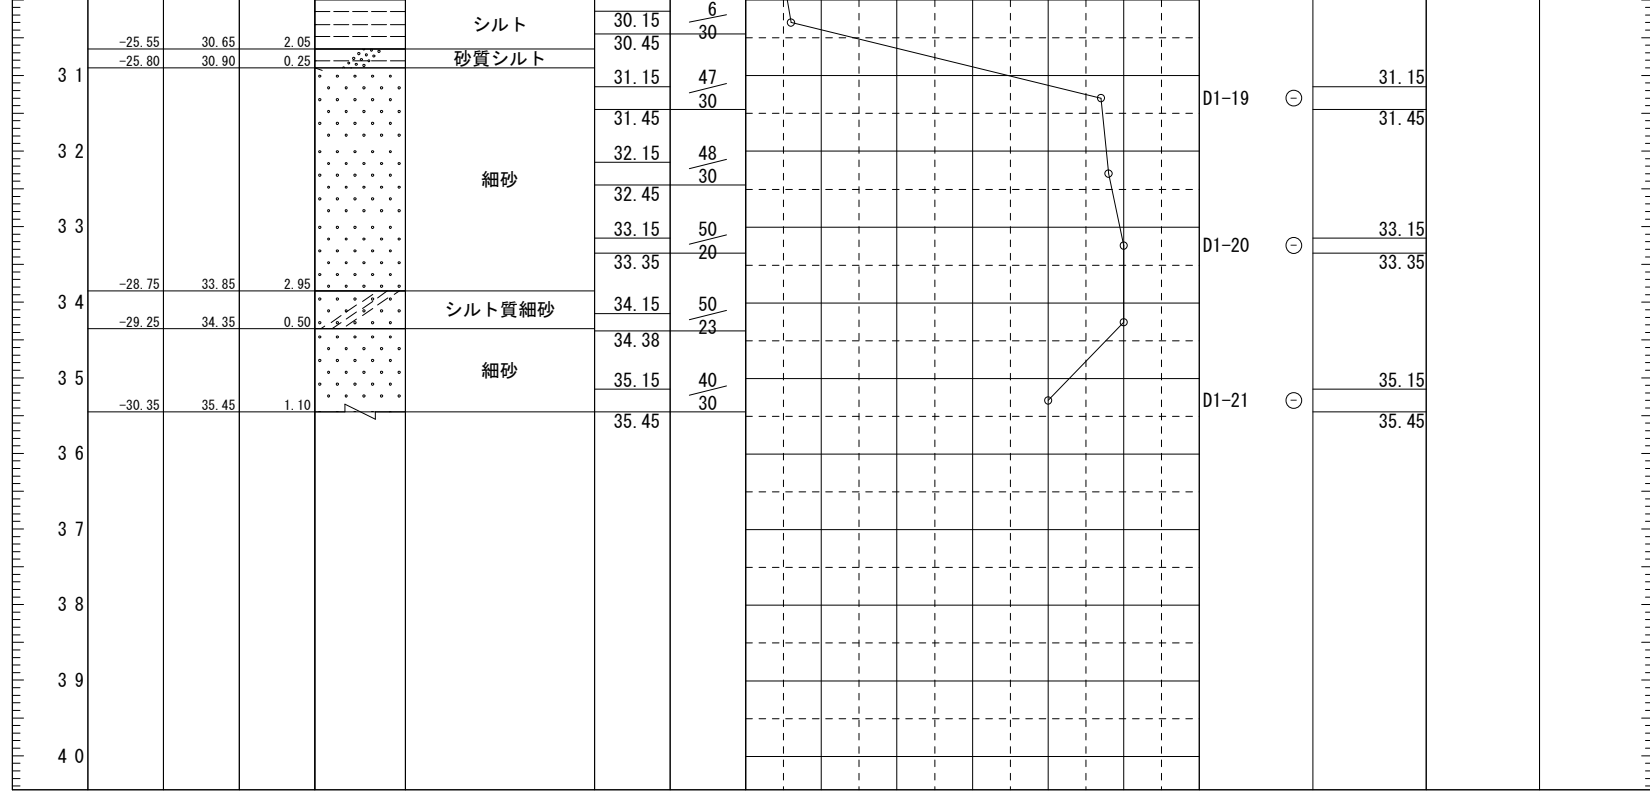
| | | | | | | | | |
|---|---|---|---|---|---|---|---|---|
| | | | | シルト | 30.15 | $\frac{6}{30}$ | | |
| | -25.55 | 30.65 | 2.05 | | 30.45 | | | |
| | -25.80 | 30.90 | 0.25 | 砂質シルト | | | | |
| 31 | | | | | 31.15 | $\frac{47}{30}$ | D1-19 ⊖ | 31.15 |
| | | | | | 31.45 | | | 31.45 |
| 32 | | | | | 32.15 | $\frac{48}{30}$ | | |
| | | | | 細砂 | 32.45 | | | |
| 33 | | | | | 33.15 | $\frac{50}{20}$ | D1-20 ⊖ | 33.15 |
| | | | | | 33.35 | | | 33.35 |
| | -28.75 | 33.85 | 2.95 | | | | | |
| 34 | | | | シルト質細砂 | 34.15 | $\frac{50}{23}$ | | |
| | -29.25 | 34.35 | 0.50 | | 34.38 | | | |
| | | | | 細砂 | | | | |
| 35 | | | | | 35.15 | $\frac{40}{30}$ | D1-21 ⊖ | 35.15 |
| | -30.35 | 35.45 | 1.10 | | 35.45 | | | 35.45 |
| 36 | | | | | | | | |
| 37 | | | | | | | | |
| 38 | | | | | | | | |
| 39 | | | | | | | | |
| 40 | | | | | | | | |